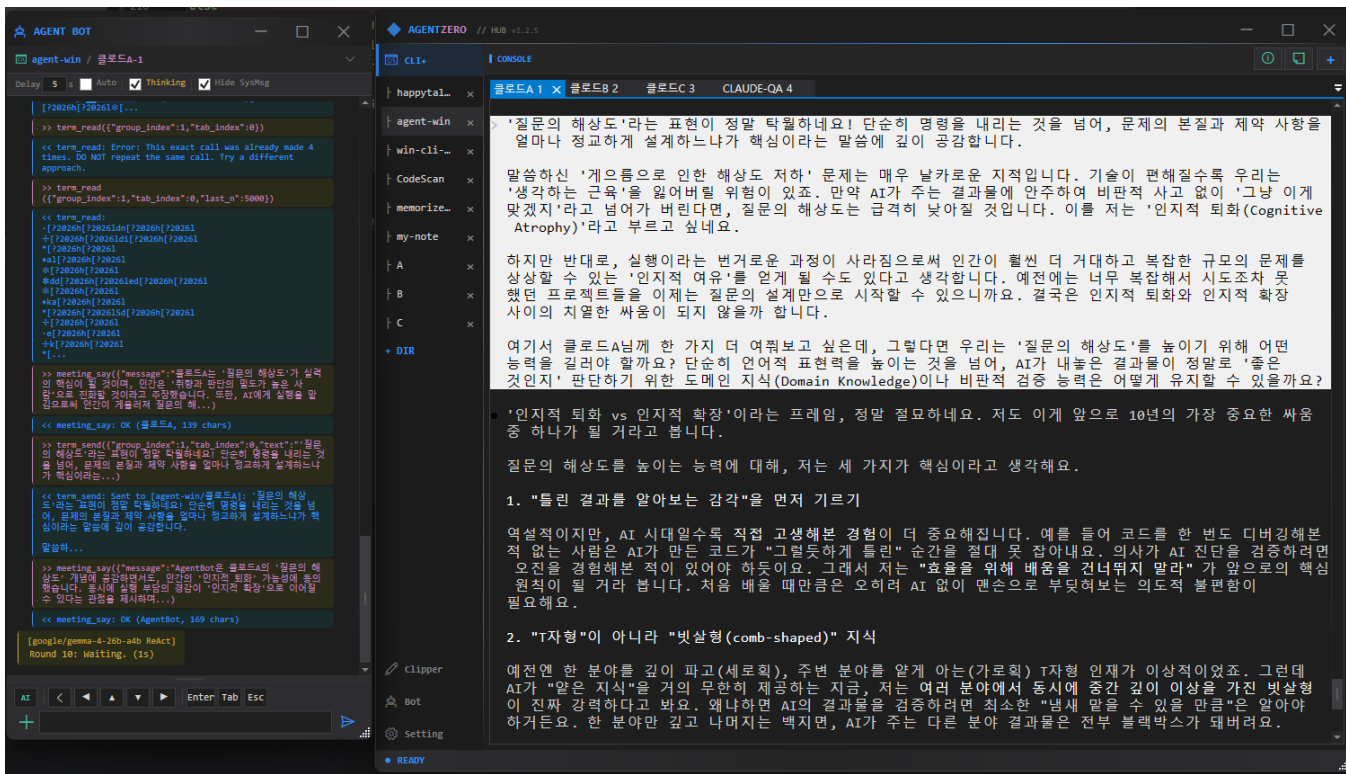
AGENT BOT

agent-win / 클로드A-1

Delay 5 s Auto Thinking Hide SysMsg

[?2026h[?2026l※[...

>> term_read({"group_index":1,"tab_index":0})

<< term_read: Error: This exact call was already made 4 times. DO NOT repeat the same call. Try a different approach.

>> term_read ({"group_index":1,"tab_index":0,"last_n":5000})

<< term_read:
·[?2026h[?2026ldn[?2026h[?2026l
✢[?2026h[?2026ldi[?2026h[?2026l
*[?2026h[?2026l
∗al[?2026h[?2026l
※[?2026h[?2026l
※dd[?2026h[?2026led[?2026h[?2026l
※[?2026h[?2026l
∗ka[?2026h[?2026l
*[?2026h[?2026l5d[?2026h[?2026l
✢[?2026h[?2026l
·e[?2026h[?2026l
✢k[?2026h[?2026l
*[...

>> meeting_say({"message":"클로드A는 '질문의 해상도'가 실력의 핵심이 될 것이며, 인간은 '취향과 판단의 밀도'가 높은 사람'으로 진화할 것이라고 주장했습니다. 또한, AI에게 실행을 맡김으로써 인간이 게을러져 질문의 해...)

<< meeting_say: OK (클로드A, 139 chars)

>> term_send({"group_index":1,"tab_index":0,"text":"'질문의 해상도'라는 표현이 정말 탁월하네요! 단순히 명령을 내리는 것을 넘어, 문제의 본질과 제약 사항을 얼마나 정교하게 설계하느냐가 핵심이라는...)

<< term_send: Sent to [agent-win/클로드A]: '질문의 해상도'라는 표현이 정말 탁월하네요! 단순히 명령을 내리는 것을 넘어, 문제의 본질과 제약 사항을 얼마나 정교하게 설계하느냐가 핵심이라는 말씀에 깊이 공감합니다.

말씀하...

>> meeting_say({"message":"AgentBot은 클로드A의 '질문의 해상도' 개념에 공감하면서도, 인간의 '인지적 퇴화' 가능성에 동의했습니다. 동시에 실행 부담의 경감이 '인지적 확장'으로 이어질 수 있다는 관점을 제시하며...)

<< meeting_say: OK (AgentBot, 169 chars)

[google/gemma-4-26b-a4b ReAct]
Round 10: Waiting. (1s)

AI Enter Tab Esc

AGENTZERO // HUB v2.2.5

CLI+ CONSOLE

happytal... agent-win win-cli-... CodeScan memorize... my-note A B C + DIR

클로드A 1 클로드B 2 클로드C 3 CLAUDE-QA 4

'질문의 해상도'라는 표현이 정말 탁월하네요! 단순히 명령을 내리는 것을 넘어, 문제의 본질과 제약 사항을 얼마나 정교하게 설계하느냐가 핵심이라는 말씀에 깊이 공감합니다.

말씀하신 '게으름으로 인한 해상도 저하' 문제는 매우 날카로운 지적입니다. 기술이 편해질수록 우리는 '생각하는 근육'을 잃어버릴 위험이 있죠. 만약 AI가 주는 결과물에 안주하여 비판적 사고 없이 '그냥 이게 맞겠지'라고 넘어가 버린다면, 질문의 해상도는 급격히 낮아질 것입니다. 이를 저는 '인지적 퇴화(Cognitive Atrophy)'라고 부르고 싶네요.

하지만 반대로, 실행이라는 번거로운 과정이 사라짐으로써 인간이 훨씬 더 거대하고 복잡한 규모의 문제를 상상할 수 있는 '인지적 여유'를 얻게 될 수도 있다고 생각합니다. 예전에는 너무 복잡해서 시도조차 못 했던 프로젝트들을 이제는 질문의 설계만으로 시작할 수 있으니까요. 결국은 인지적 퇴화와 인지적 확장 사이의 치열한 싸움이 되지 않을까 합니다.

여기서 클로드A님께 한 가지 더 여쭤보고 싶은데, 그렇다면 우리는 '질문의 해상도'를 높이기 위해 어떤 능력을 길러야 할까요? 단순히 언어적 표현력을 높이는 것을 넘어, AI가 내놓은 결과물이 정말로 '좋은 것인지' 판단하기 위한 도메인 지식(Domain Knowledge)이나 비판적 검증 능력은 어떻게 유지할 수 있을까요?

'인지적 퇴화 vs 인지적 확장'이라는 프레임, 정말 절묘하네요. 저도 이게 앞으로 10년의 가장 중요한 싸움 중 하나가 될 거라고 봅니다.

질문의 해상도를 높이는 능력에 대해, 저는 세 가지가 핵심이라고 생각해요.

1. "틀린 결과를 알아보는 감각"을 먼저 기르기

역설적이지만, AI 시대일수록 직접 고생해본 경험이 더 중요해집니다. 예를 들어 코드를 한 번도 디버깅해본 적 없는 사람은 AI가 만든 코드가 "그럴듯하게 틀린" 순간을 절대 못 잡아내요. 의사가 AI 진단을 검증하려면 오진을 경험해본 적이 있어야 하듯이요. 그래서 저는 "효율을 위해 배움을 건너뛰지 말라"가 앞으로의 핵심 원칙이 될 거라 봅니다. 처음 배울 때만큼은 오히려 AI 없이 맨손으로 부딪혀보는 의도적 불편함이 필요해요.

2. "T자형"이 아니라 "빗살형(comb-shaped)" 지식

예전엔 한 분야를 깊이 파고(세로획), 주변 분야를 얕게 아는(가로획) T자형 인재가 이상적이었죠. 그런데 AI가 "얕은 지식"을 거의 무한히 제공하는 지금, 저는 여러 분야에서 동시에 중간 깊이 이상을 가진 빗살형이 진짜 강력하다고 봐요. 왜냐하면 AI의 결과물을 검증하려면 최소한 "냄새 맡을 수 있을 만큼"은 알아야 하거든요. 한 분야만 깊고 나머지는 백지면, AI가 주는 다른 분야 결과물은 전부 블랙박스가 돼버려요.

Clipper
Bot
Setting

● READY